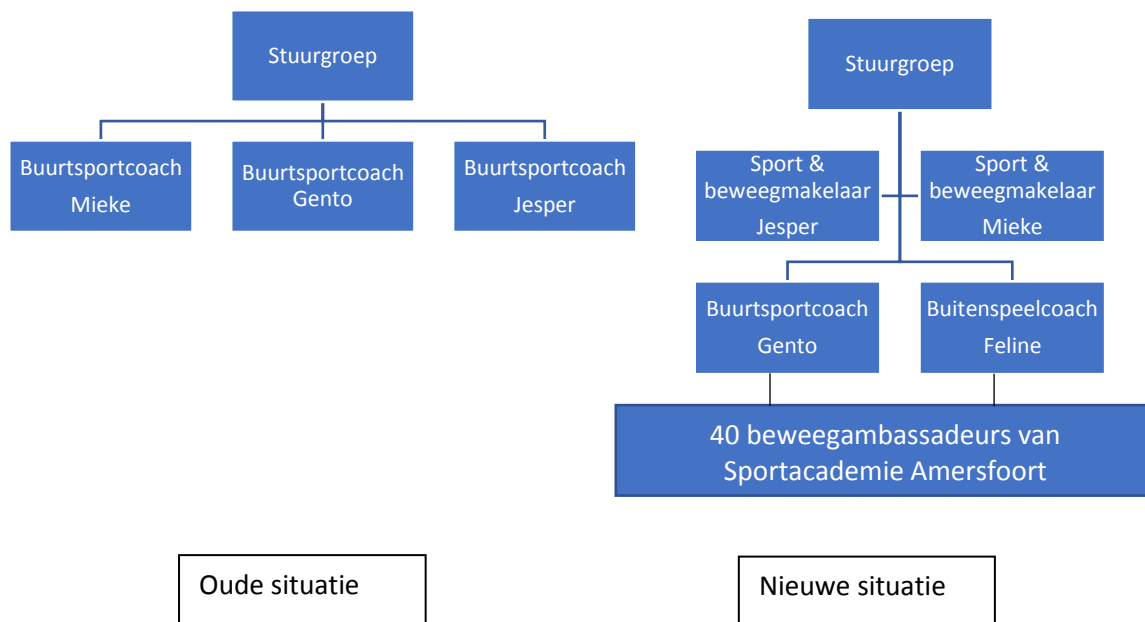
Stuurgroep

Buurtsportcoach Mieke

Buurtsportcoach Gento

Buurtsportcoach Jesper

Oude situatie

Stuurgroep

Sport & beweegmakelaar Jesper

Sport & beweegmakelaar Mieke

Buurtsportcoach Gento

Buitenspeelcoach Feline

40 beweegambassadeurs van Sportacademie Amersfoort

Nieuwe situatie